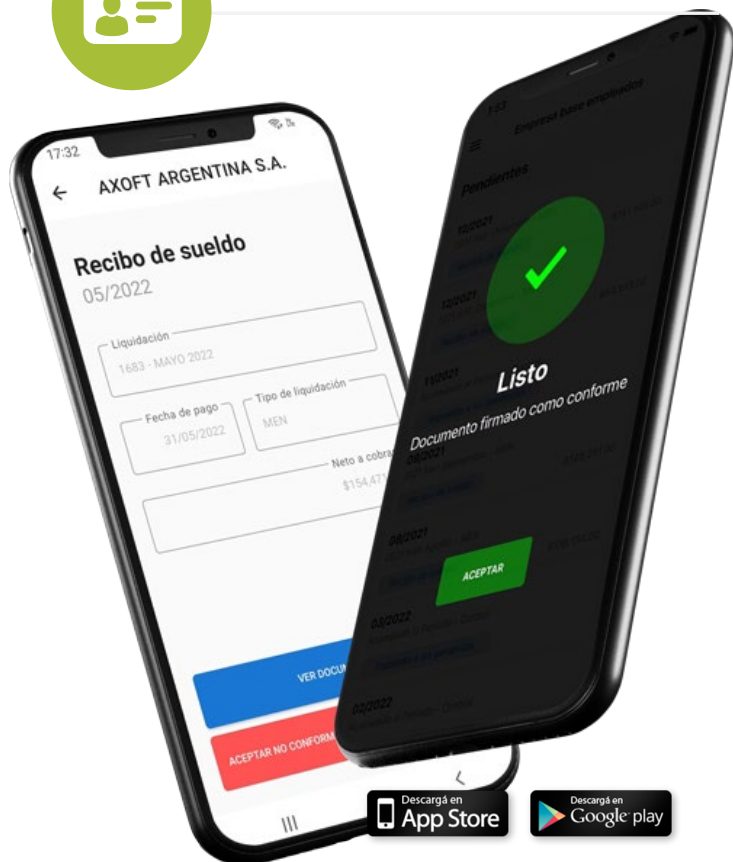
17:32

AXOFT ARGENTINA S.A.

Recibo de sueldo
05/2022

Liquidación
1683 - MAYO 2022

Fecha de pago
31/05/2022

Tipo de liquidación
MEN

Neto a cobra
$154,471

VER DOCUM

ACEPTAR NO CONFORM

1:53

Empresa Base empleados

Pendientes

12/2021

12/2021

11/2021

09/2021

08/2021

03/2022

02/2022

Listo

Documento firmado como conforme

ACEPTAR

Descargá en
App Store

Descargá en
Google play